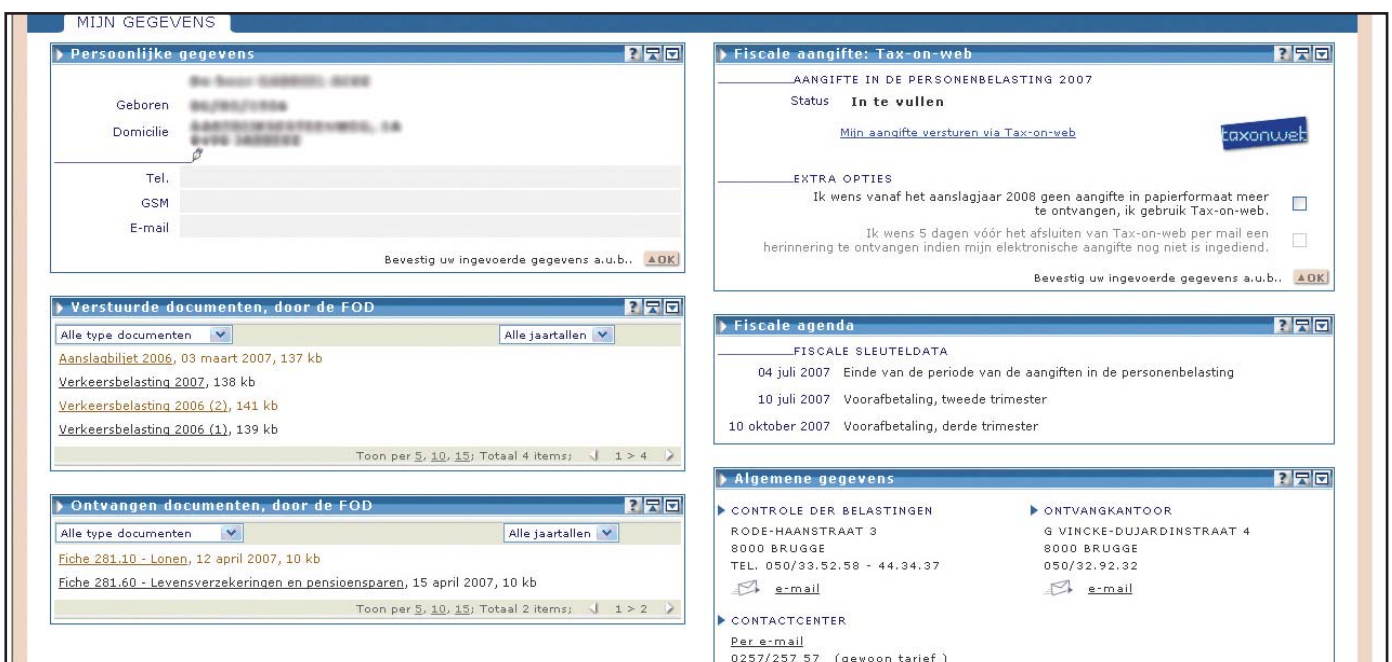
MIJN GEGEVENS

Persoonlijke gegevens

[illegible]

Geboren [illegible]

Domicilie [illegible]

Tel.

GSM

E-mail

Bevestig uw ingevoerde gegevens a.u.b.. OK

Verstuurde documenten, door de FOD

Alle type documenten

Alle jaartallen

Aanslagbiljet 2006, 03 maart 2007, 137 kb

Verkeersbelasting 2007, 138 kb

Verkeersbelasting 2006 (2), 141 kb

Verkeersbelasting 2006 (1), 139 kb

Toon per 5, 10, 15; Totaal 4 items; 1 > 4

Ontvangen documenten, door de FOD

Alle type documenten

Alle jaartallen

Fiche 281.10 - Lonen, 12 april 2007, 10 kb

Fiche 281.60 - Levensverzekeringen en pensioensparen, 15 april 2007, 10 kb

Toon per 5, 10, 15; Totaal 2 items; 1 > 2

Fiscale aangifte: Tax-on-web

AANGIFTE IN DE PERSONENBELASTING 2007

Status In te vullen

Mijn aangifte versturen via Tax-on-web

taxonweb

EXTRA OPTIES

Ik wens vanaf het aanslagjaar 2008 geen aangifte in papierformaat meer te ontvangen, ik gebruik Tax-on-web.

Ik wens 5 dagen vóór het afsluiten van Tax-on-web per mail een herinnering te ontvangen indien mijn elektronische aangifte nog niet is ingediend.

Bevestig uw ingevoerde gegevens a.u.b.. OK

Fiscale agenda

FISCALE SLEUTELDATA

04 juli 2007 Einde van de periode van de aangiften in de personenbelasting

10 juli 2007 Voorafbetaling, tweede trimester

10 oktober 2007 Voorafbetaling, derde trimester

Algemene gegevens

CONTROLE DER BELASTINGEN
RODE-HAANSTRAAT 3
8000 BRUGGE
TEL. 050/33.52.58 - 44.34.37
e-mail

ONTVANGKANTOOR
G VINCKE-DUJARDINSTRAAT 4
8000 BRUGGE
050/32.92.32
e-mail

CONTACTCENTER
Per e-mail
0257/257 57 (gewoon tarief)